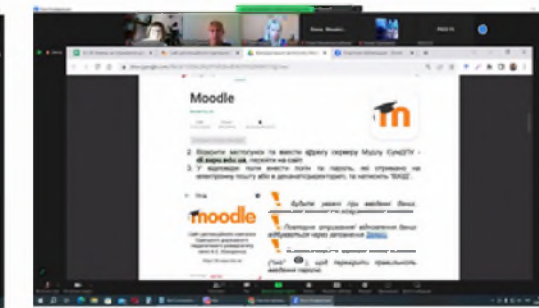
Moodle

2. Відкрити застосунок та ввести адресу серверу Moodle СумДПУ - dl.sspu.edu.ua, перейти на сайт

3. У відповідні поля ввести логін та пароль, які отримано на електронну пошту або в деканаті/директораті, та натиснуть "ВХІД".

moodle

Будьте уважні при введенні даних

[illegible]